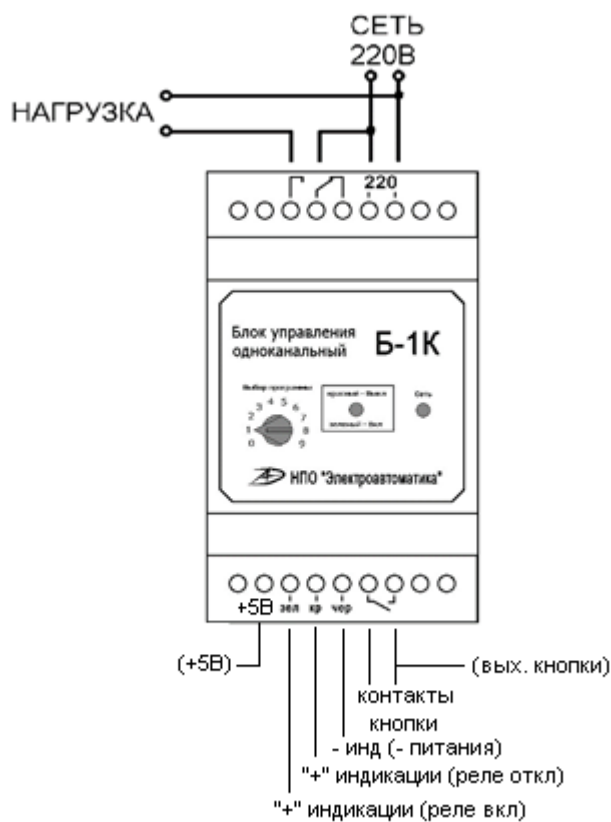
СЕТЬ
220В

НАГРУЗКА

220

Блок управления одноканальный

Б-1К

Выбор программы
0 1 2 3 4 5 6 7 8 9

красный – Выкл
зеленый – Вкл

Сеть

НПО "Электроавтоматика"

+5В зел кр чер

(+5В)

(вых. кнопки)

контакты
кнопки

- инд (- питания)

"+" индикации (реле откл)

"+" индикации (реле вкл)